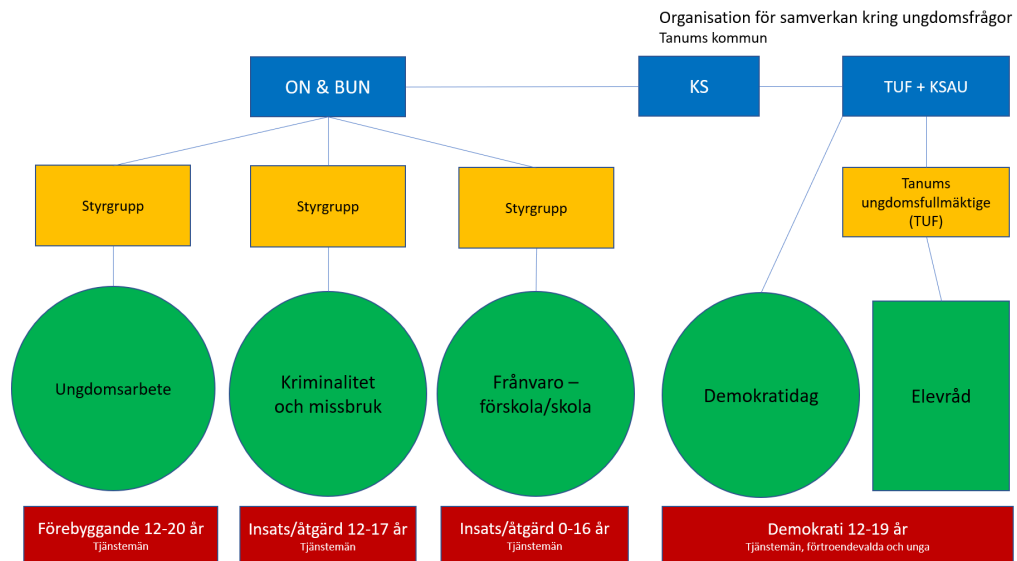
Organisation för samverkan kring ungdomsfrågor
Tanums kommun

ON & BUN

KS

TUF + KSAU

Styrgrupp

Styrgrupp

Styrgrupp

Tanums ungdomsfullmäktige (TUF)

Ungdomsarbete

Kriminalitet och missbruk

Frånvaro – förskola/skola

Demokratidag

Elevråd

Förebyggande 12-20 år
Tjänstemän

Insats/åtgärd 12-17 år
Tjänstemän

Insats/åtgärd 0-16 år
Tjänstemän

Demokrati 12-19 år
Tjänstemän, förtroendevalda och unga